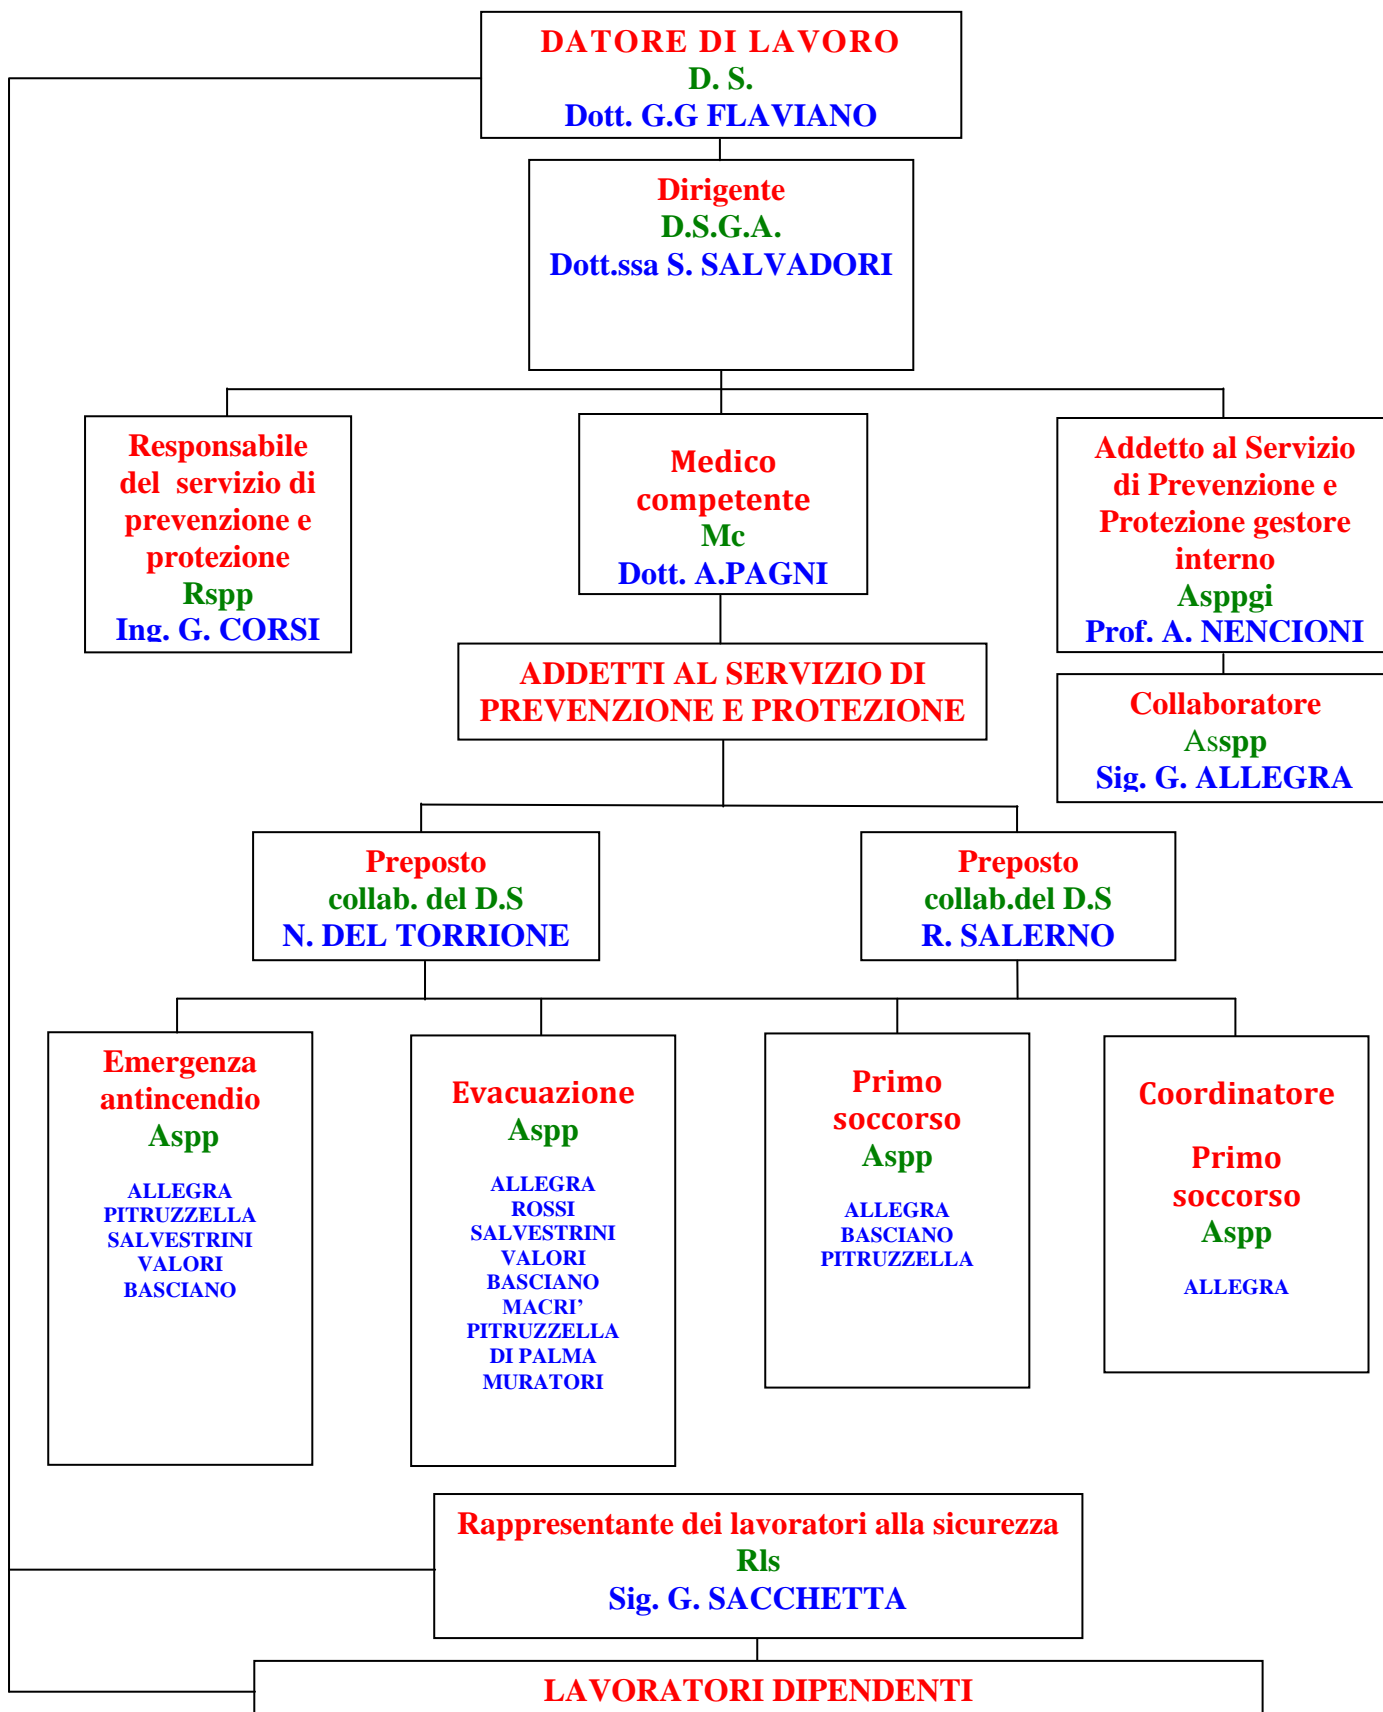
DATORE DI LAVORO
D. S.
Dott. G.G FLAVIANO

Dirigente
D.S.G.A.
Dott.ssa S. SALVADORI

Responsabile del servizio di prevenzione e protezione
Rspp
Ing. G. CORSI

Medico competente
Mc
Dott. A.PAGNI

Addetto al Servizio di Prevenzione e Protezione gestore interno
Asppgi
Prof. A. NENCIONI

ADDETTI AL SERVIZIO DI PREVENZIONE E PROTEZIONE

Collaboratore
Asspp
Sig. G. ALLEGRA

Preposto
collab. del D.S
N. DEL TORRIONE

Preposto
collab.del D.S
R. SALERNO

Emergenza antincendio
Aspp
ALLEGRA
PITRUZZELLA
SALVESTRINI
VALORI
BASCIANO

Evacuazione
Aspp
ALLEGRA
ROSSI
SALVESTRINI
VALORI
BASCIANO
MACRI'
PITRUZZELLA
DI PALMA
MURATORI

Primo soccorso
Aspp
ALLEGRA
BASCIANO
PITRUZZELLA

Coordinatore
Primo soccorso
Aspp
ALLEGRA

Rappresentante dei lavoratori alla sicurezza
Rls
Sig. G. SACCHETTA

LAVORATORI DIPENDENTI